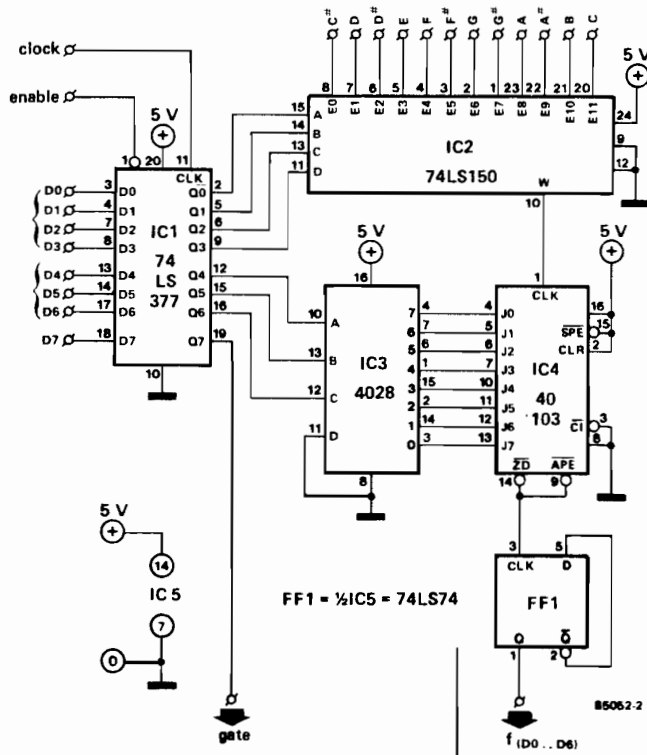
clock
enable
5 V
1 20 11
CLK
D0 3 D0
D1 4 D1
D2 7 D2
D3 8 D3
D4 13 D4
D5 14 D5
D6 17 D6
D7 18 D7
IC1
74
LS
377
Q0 2
Q1 5
Q2 6
Q3 9
Q4 12
Q5 15
Q6 16
Q7 19
10

C# D D# E F F# G G# A A# B C
8 7 6 5 4 3 2 1 23 22 21 20
E0 E1 E2 E3 E4 E5 E6 E7 E8 E9 E10 E11
5 V
15 A
14 B
13 C
11 D
IC2
74LS150
24
9
12
W
10

5 V
16
10 A
13 B
12 C
11 D
IC3
4028
8
7 4
6 7
5 6
4 1
3 15
2 2
1 14
0 3

5 V
1
CLK
4 J0
5 J1
6 J2
7 J3
10 J4
11 J5
12 J6
13 J7
IC4
40
103
16
$\overline{SPE}$ 15
CLR 2
$\overline{CI}$ 3
8
$\overline{ZD}$ 14
$\overline{APE}$ 9

5 V
14
IC 5
7
0

FF1 = ½IC5 = 74LS74

3 CLK
5 D
FF1
Q 1
$\overline{Q}$ 2

gate
f (D0 .. D6)
85062-2